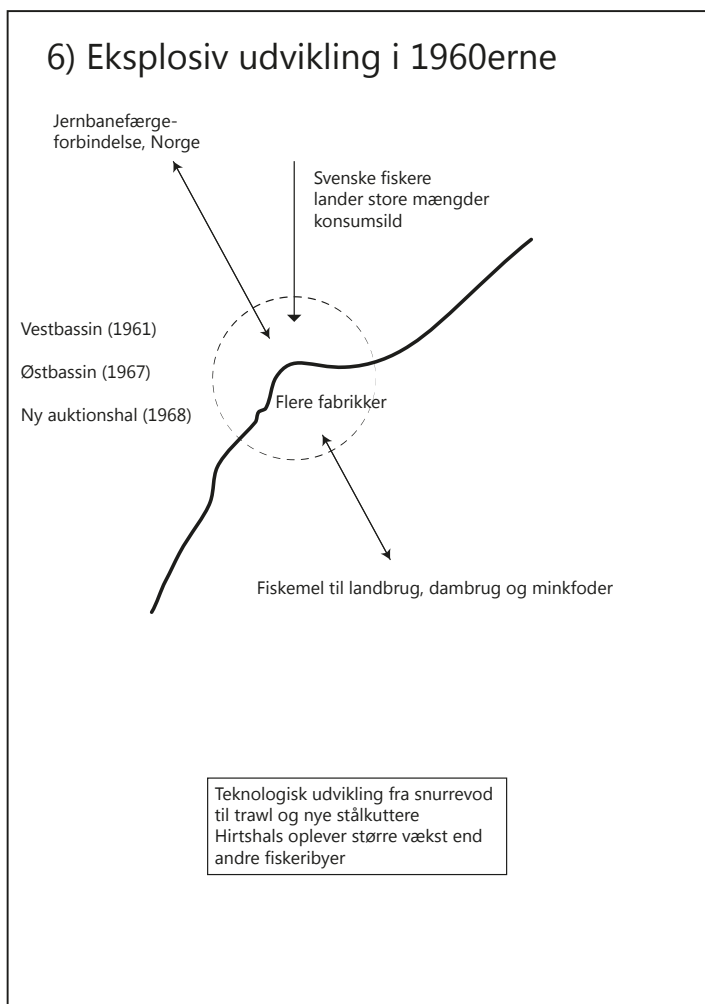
6) Eksplosiv udvikling i 1960erne

Jernbanefærge-forbindelse, Norge

Svenske fiskere lander store mængder konsumsild

Vestbassin (1961)

Østbassin (1967)

Ny auktionshal (1968)

Flere fabrikker

Fiskemel til landbrug, dambrug og minkfoder

Teknologisk udvikling fra snurrevod til trawl og nye stålkuttere
Hirtshals oplever større vækst end andre fiskeribyer